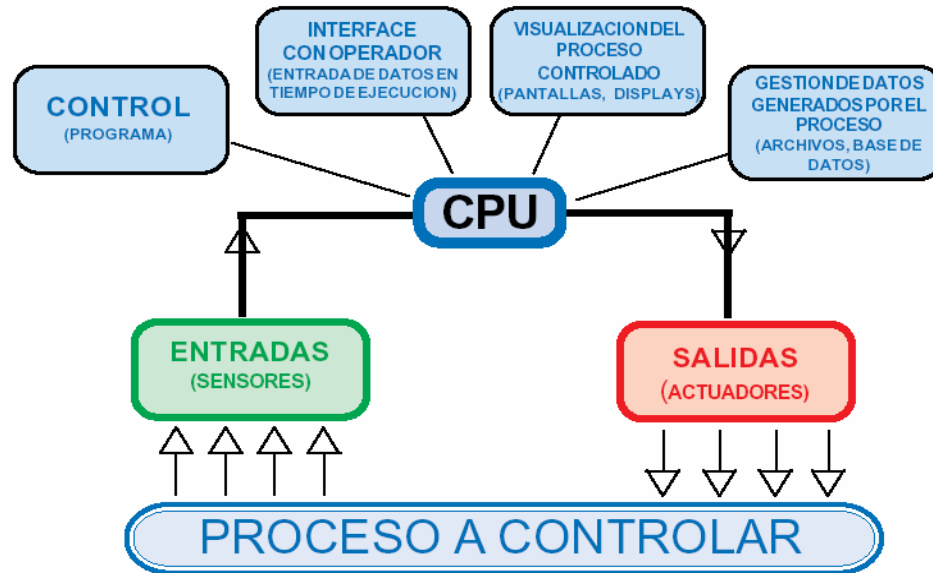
CONTROL
(PROGRAMA)

INTERFACE CON OPERADOR
(ENTRADA DE DATOS EN TIEMPO DE EJECUCION)

VISUALIZACION DEL PROCESO CONTROLADO
(PANTALLAS, DISPLAYS)

GESTION DE DATOS GENERADOS POR EL PROCESO
(ARCHIVOS, BASE DE DATOS)

CPU

ENTRADAS
(SENSORES)

SALIDAS
(ACTUADORES)

PROCESO A CONTROLAR